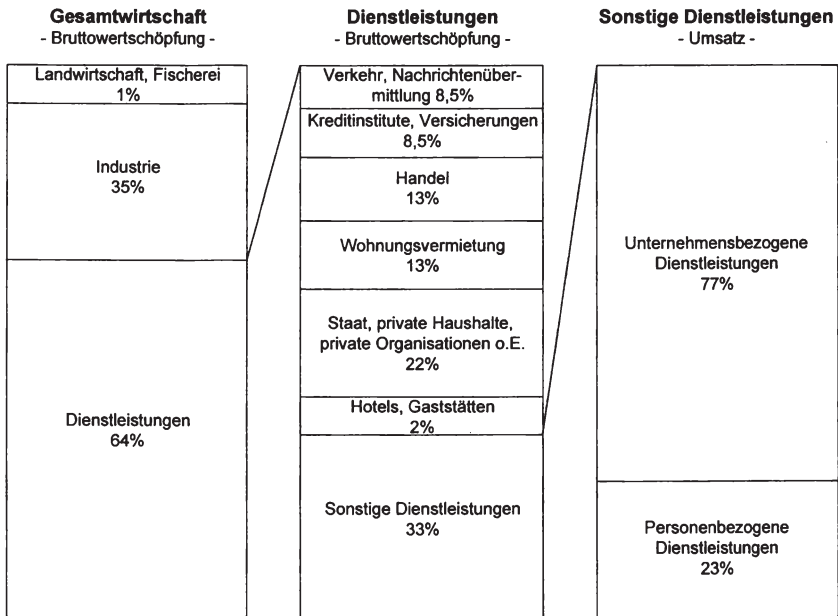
Gesamtwirtschaft
- Bruttowertschöpfung -

Landwirtschaft, Fischerei
1%

Industrie
35%

Dienstleistungen
64%

Dienstleistungen
- Bruttowertschöpfung -

Verkehr, Nachrichtenübermittlung 8,5%

Kreditinstitute, Versicherungen
8,5%

Handel
13%

Wohnungsvermietung
13%

Staat, private Haushalte, private Organisationen o.E.
22%

Hotels, Gaststätten
2%

Sonstige Dienstleistungen
33%

Sonstige Dienstleistungen
- Umsatz -

Unternehmensbezogene Dienstleistungen
77%

Personenbezogene Dienstleistungen
23%